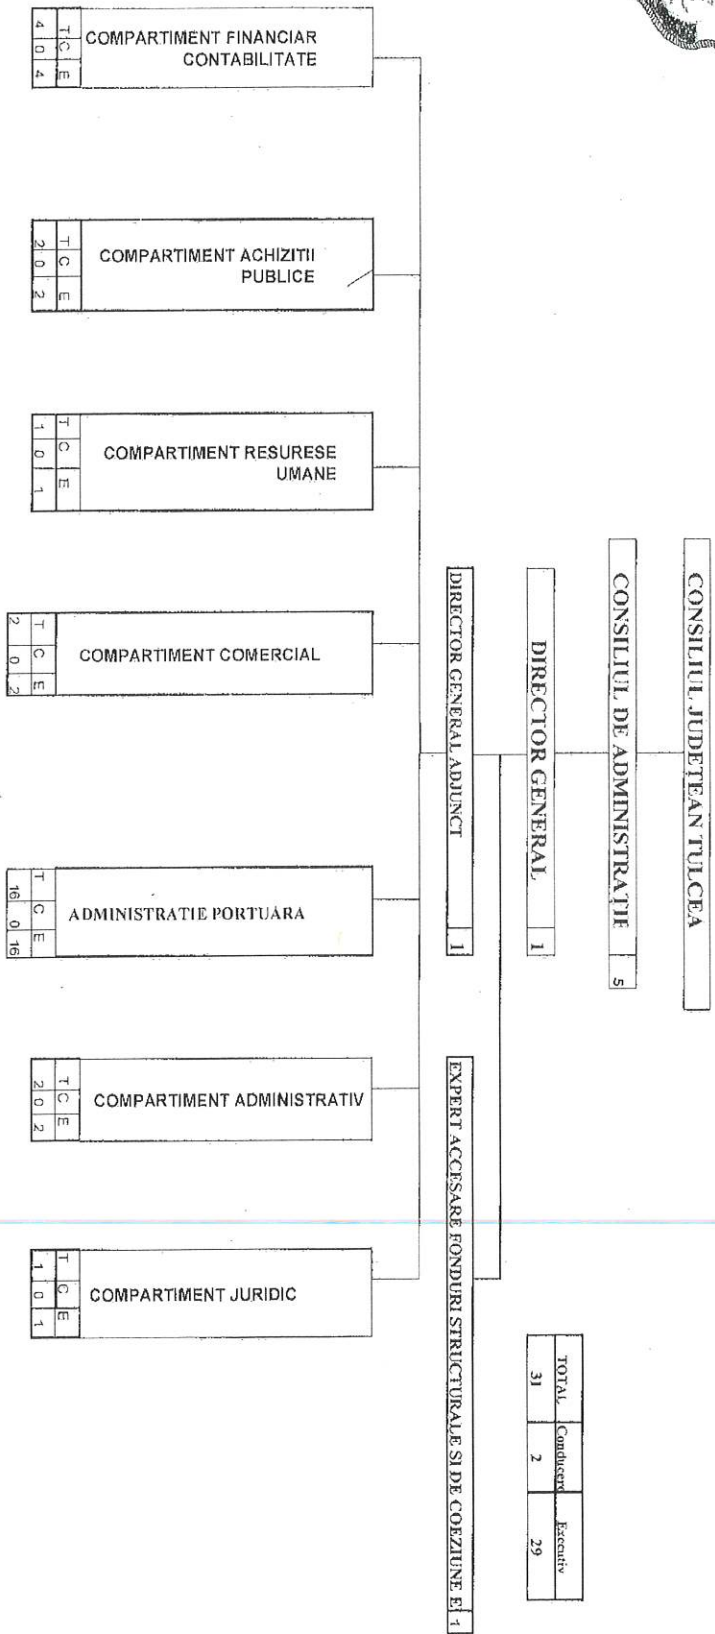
CONSILIUL JUDETEAN TULCEA

CONSILIUL DE ADMINISTRAȚIE 5

DIRECTOR GENERAL 1

DIRECTOR GENERAL ADJUNCT 1

EXPERT ACCESARE FONDURI STRUCTURALE SI DE COEZIUNE E 1

| T | C | E |
|---|---|---|
| 4 | 0 | 4 |

COMPARTIMENT FINANCIAR CONTABILITATE

| T | C | E |
|---|---|---|
| 2 | 0 | 2 |

COMPARTIMENT ACHIZITII PUBLICE

| T | C | E |
|---|---|---|
| 1 | 0 | 1 |

COMPARTIMENT RESURESE UMANE

| T | C | E |
|---|---|---|
| 2 | 0 | 2 |

COMPARTIMENT COMERCIAL

| T | C | E |
|---|---|---|
| 16 | 0 | 16 |

ADMINISTRATIE PORTUARA

| T | C | E |
|---|---|---|
| 2 | 0 | 2 |

COMPARTIMENT ADMINISTRATIV

| T | C | E |
|---|---|---|
| 1 | 0 | 1 |

COMPARTIMENT JURIDIC

| TOTAL | Conducere | Executiv |
|---|---|---|
| 31 | 2 | 29 |